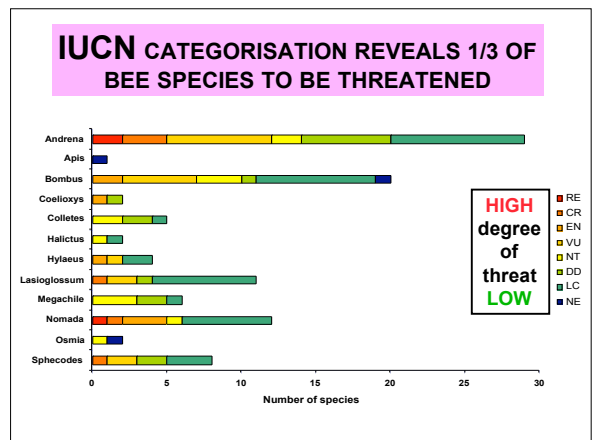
IUCN CATEGORISATION REVEALS 1/3 OF BEE SPECIES TO BE THREATENED

Andrena
Apis
Bombus
Coelioxys
Colletes
Halictus
Hylaeus
Lasioglossum
Megachile
Nomada
Osmia
Sphecodes

0
5
10
15
20
25
30
Number of species

HIGH
degree
of
threat
LOW

RE
CR
EN
VU
NT
DD
LC
NE